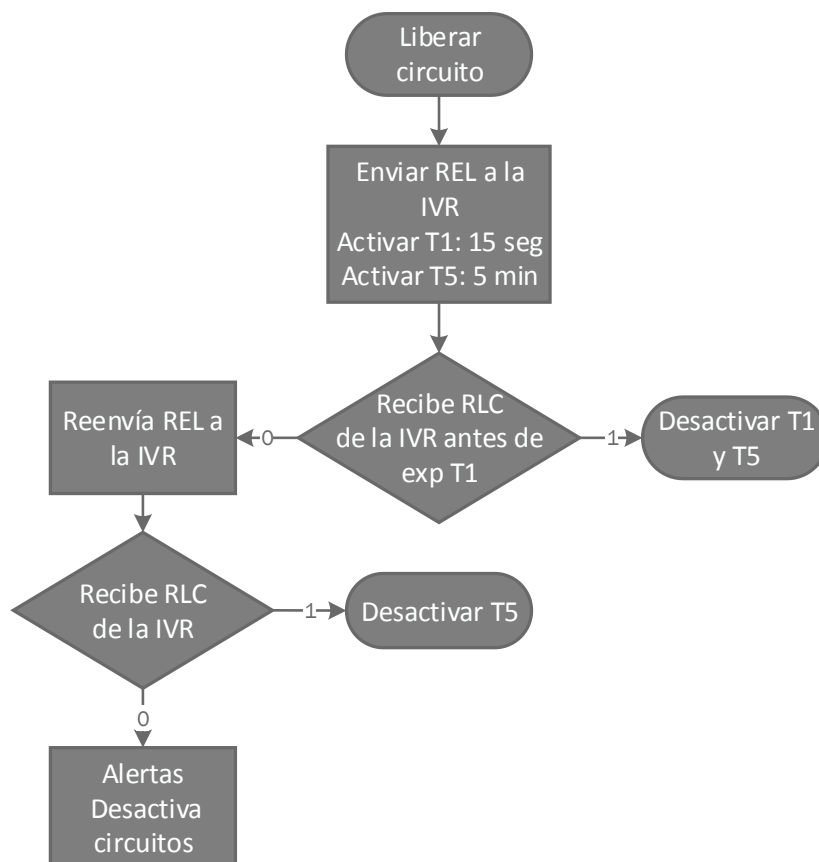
Liberar circuito

Enviar REL a la IVR
Activar T1: 15 seg
Activar T5: 5 min

Recibe RLC de la IVR antes de exp T1

0

Reenvía REL a la IVR

1

Desactivar T1 y T5

Recibe RLC de la IVR

1

Desactivar T5

0

Alertas
Desactiva circuitos